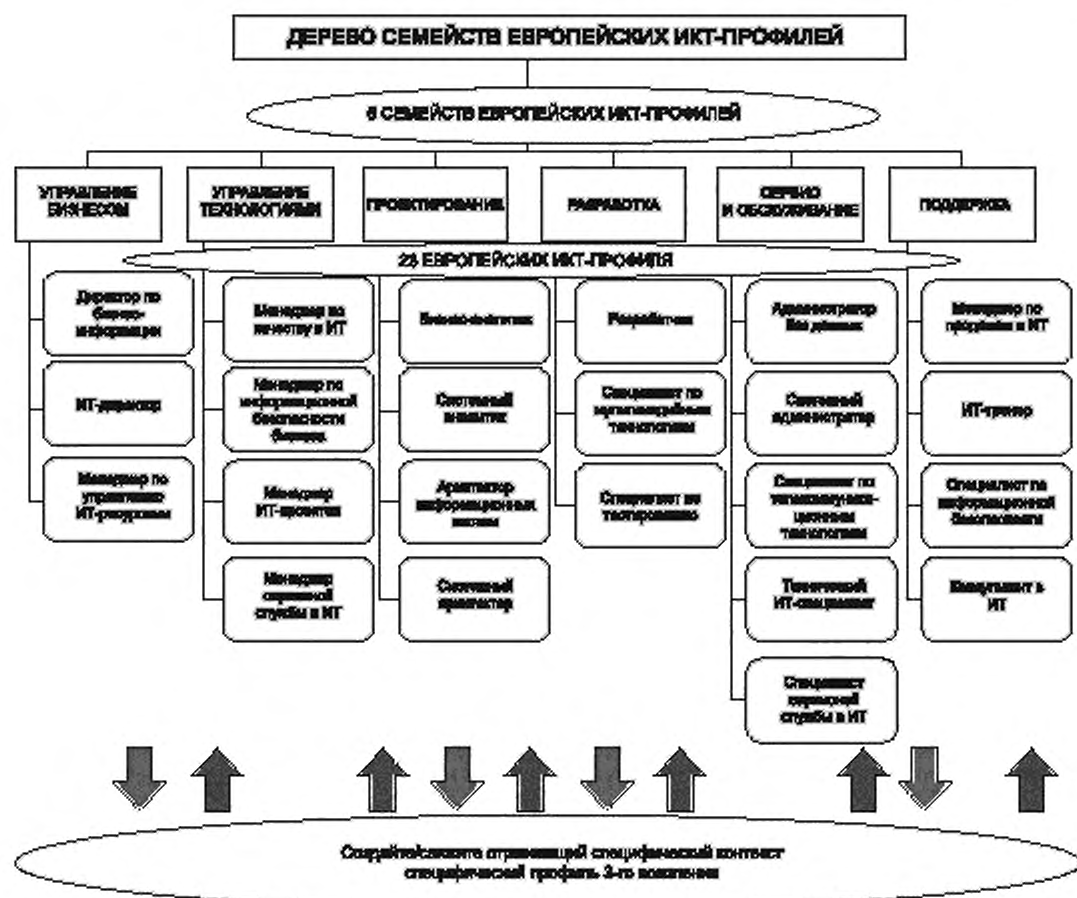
ДЕРЕВО СЕМЕЙСТВ ЕВРОПЕЙСКИХ ИКТ-ПРОФИЛЕЙ

6 СЕМЕЙСТВ ЕВРОПЕЙСКИХ ИКТ-ПРОФИЛЕЙ

УПРАВЛЕНИЕ БИЗНЕСОМ

УПРАВЛЕНИЕ ТЕХНОЛОГИЯМИ

ПРОЕКТИРОВАНИЕ

РАЗРАБОТКА

СЕРВИС И ОБСЛУЖИВАНИЕ

ПОДДЕРЖКА

23 ЕВРОПЕЙСКИХ ИКТ-ПРОФИЛЯ

Директор по бизнес-информации

ИТ-директор

Менеджер по управлению ИТ-ресурсами

Менеджер по качеству в ИТ

Менеджер по информационной безопасности бизнеса

Менеджер ИТ-проектов

Менеджер сервисной службы в ИТ

Бизнес-аналитик

Системный аналитик

Архитектор информационных систем

Системный архитектор

Разработчик

Специалист по мультимедийным технологиям

Специалист по тестированию

Администратор баз данных

Системный администратор

Специалист по телекоммуникационным технологиям

Технический ИТ-специалист

Специалист сервисной службы в ИТ

Менеджер по продажам в ИТ

ИТ-тренер

Специалист по информационной безопасности

Консультант в ИТ

Создайте/свяжите отражающий специфический контекст специфический профиль 3-го поколения